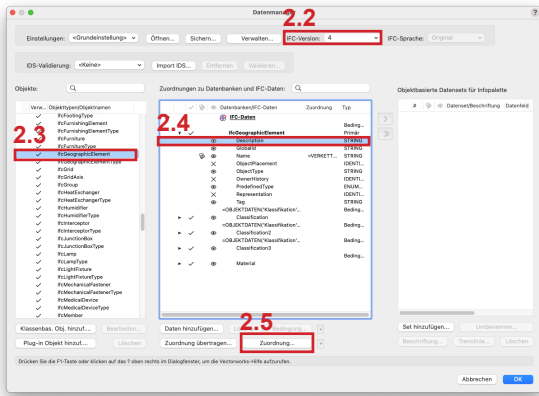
Datenmana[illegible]

2.2

Einstellungen: <Grundeinstellung> Öffnen... Sichern... Verwalten... IFC-Version: 4 IFC-Sprache: Original

IDS-Validierung: <Keine> Import IDS... Entfernen Validieren...

Objekte:

Zuordnungen zu Datenbanken und IFC-Daten:

Objektbasierte Datensets für Infopalette

| Verw... | Objekttypen/Objektnamen |
|---|---|
| ✓ | IfcFootingType |
| ✓ | IfcFurnishingElement |
| ✓ | IfcFurnishingElementType |
| ✓ | IfcFurniture |
| ✓ | IfcFurnitureType |
| ✓ | IfcGeographicElement |
| ✓ | IfcGeographicElementType |
| ✓ | IfcGrid |
| ✓ | IfcGridAxis |
| ✓ | IfcGroup |
| ✓ | IfcHeatExchanger |
| ✓ | IfcHeatExchangerType |
| ✓ | IfcHumidifier |
| ✓ | IfcHumidifierType |
| ✓ | IfcInterceptor |
| ✓ | IfcInterceptorType |
| ✓ | IfcJunctionBox |
| ✓ | IfcJunctionBoxType |
| ✓ | IfcLamp |
| ✓ | IfcLampType |
| ✓ | IfcLightFixture |
| ✓ | IfcLightFixtureType |
| ✓ | IfcMechanicalFastener |
| ✓ | IfcMechanicalFastenerType |
| ✓ | IfcMedicalDevice |
| ✓ | IfcMedicalDeviceType |
| ✓ | IfcMember |

2.3

2.4

| Datenbanken/IFC-Daten | Zuordnung | Typ |
|---|---|---|
| IFC-Daten | | |
| IfcGeographicElement | | Primär |
| Description | | STRING |
| GlobalId | | STRING |
| Name | =VERKATT... | STRING |
| ObjectPlacement | | IDENTI... |
| ObjectType | | STRING |
| OwnerHistory | | IDENTI... |
| PredefinedType | | ENUM... |
| Representation | | IDENTI... |
| Tag | | STRING |
| =OBJEKTDATEN('Klassifikation',... | | Beding... |
| Classification | | |
| =OBJEKTDATEN('Klassifikation',... | | Beding... |
| Classification2 | | |
| =OBJEKTDATEN('Klassifikation',... | | Beding... |
| Classification3 | | |
| | | Beding... |
| Material | | |

| # | Dataset/Beschriftung | Datenfeld |
|---|---|---|

Klassenbas. Obj. hinzuf... Bearbeiten... Daten hinzufügen... Lö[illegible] ...ordnung... Set hinzufügen... Umbenennen...

Plug-in Objekt hinzuf... Löschen Zuordnung übertragen... Zuordnung... Beschriftung... Trennlinie... Löschen

2.5

Drücken Sie die F1-Taste oder klicken auf das ? oben rechts im Dialogfenster, um die Vectorworks-Hilfe aufzurufen.

Abbrechen OK